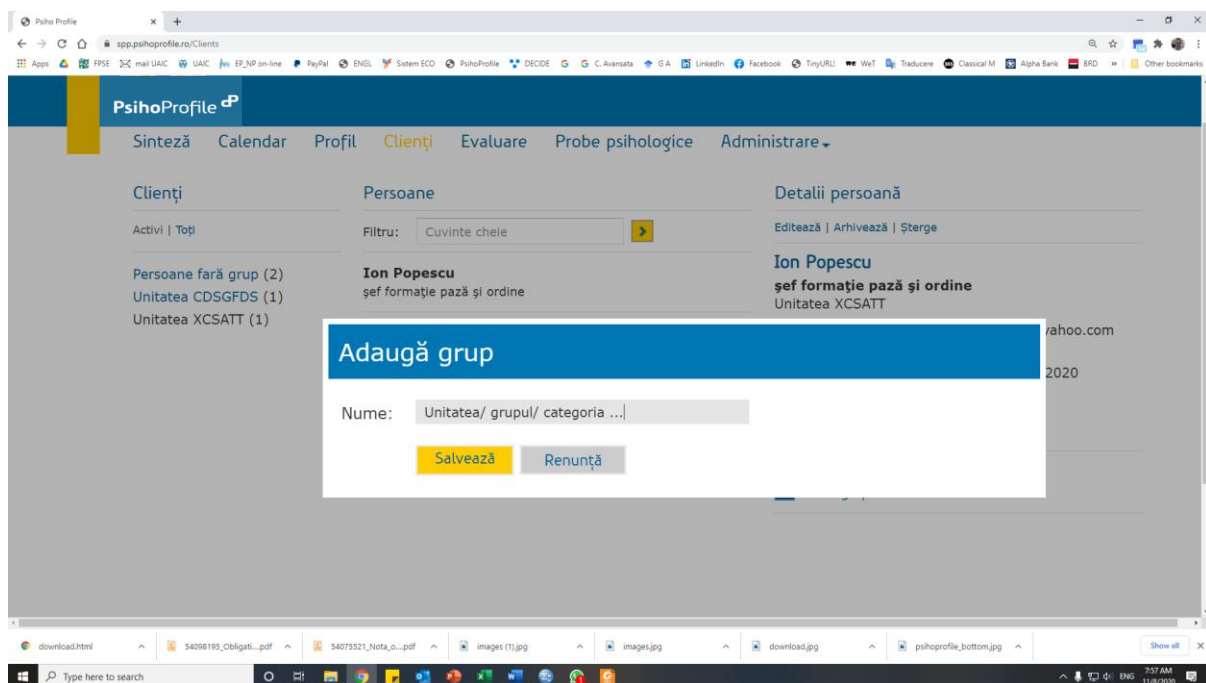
Psiho Profile × +

spp.psihoprofile.ro/Clients

Apps FPSE mail UAIC UAIC EP_NP on-line PayPal ENGL Sistem ECO PsihoProfile DECIDE G G C. Avansata G A LinkedIn Facebook TinyURL! WeT Traducere Classical M Alpha Bank BRD » Other bookmarks

PsihoProfile

Sinteză Calendar Profil Clienți Evaluare Probe psihologice Administrare

Clienți

Activi | Toți

Persoane fară grup (2)
Unitatea CDSGFDS (1)
Unitatea XCSATT (1)

Persoane

Filtru: Cuvinte cheie

Ion Popescu
şef formaţie pază şi ordine

Detalii persoană

Editează | Arhivează | Şterge

Ion Popescu
şef formaţie pază şi ordine
Unitatea XCSATT

yahoo.com

2020

Adaugă grup

Nume: Unitatea/ grupul/ categoria ...

Salvează Renunță

download.html 54098195_Obligati....pdf 54075521_Nota_o....pdf images (1).jpg images.jpg download.jpg psihoprofile_bottom.jpg Show all

Type here to search

ENG 7:57 AM 11/8/2020